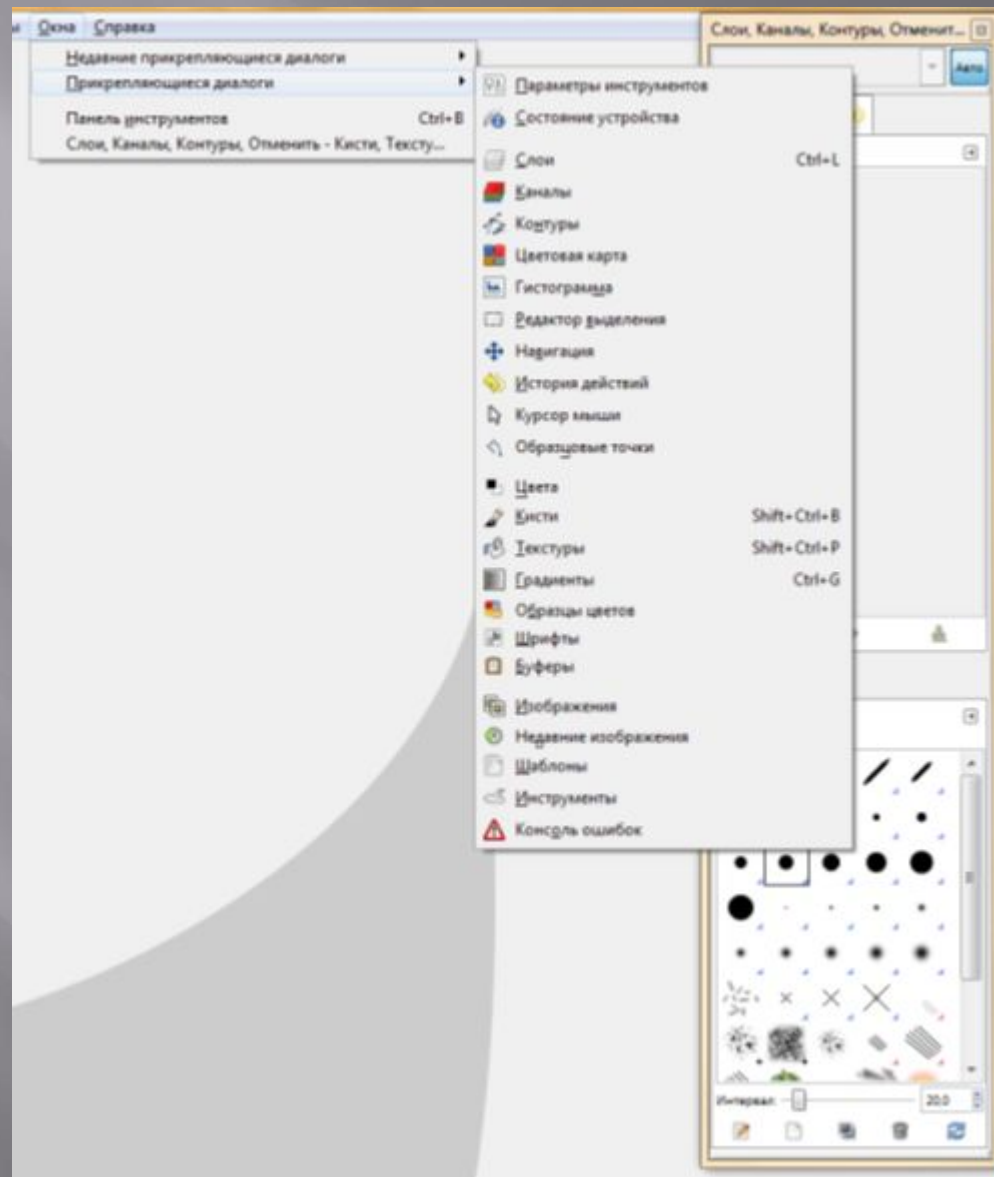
ы Окна Справка

Недавние прикрепляющиеся диалоги
Прикрепляющиеся диалоги
Панель инструментов Ctrl+B
Слои, Каналы, Контуры, Отменить - Кисти, Тексту...

Параметры инструментов
Состояние устройства
Слои Ctrl+L
Каналы
Контуры
Цветовая карта
Гистограмма
Редактор выделения
Навигация
История действий
Курсор мыши
Образцовые точки
Цвета
Кисти Shift+Ctrl+B
Текстуры Shift+Ctrl+P
Градиенты Ctrl+G
Образцы цветов
Шрифты
Буферы
Изображения
Недавние изображения
Шаблоны
Инструменты
Консоль ошибок

Слои, Каналы, Контуры, Отменит...
Авто
Интервал: 20.0